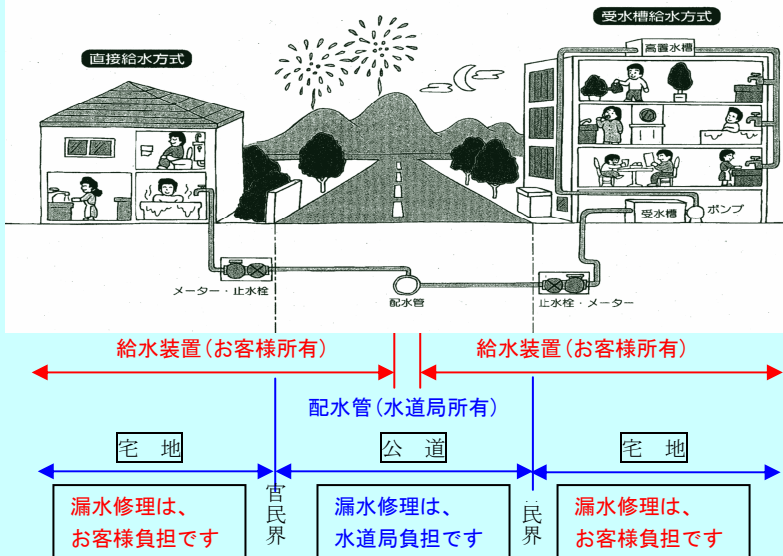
直接給水方式

受水槽給水方式

高置水槽

受水槽

ポンプ

メーター・止水栓

配水管

止水栓・メーター

給水装置（お客様所有）

給水装置（お客様所有）

配水管（水道局所有）

宅　地

公　道

宅　地

漏水修理は、
お客様負担です

官民界

漏水修理は、
水道局負担です

民界

漏水修理は、
お客様負担です